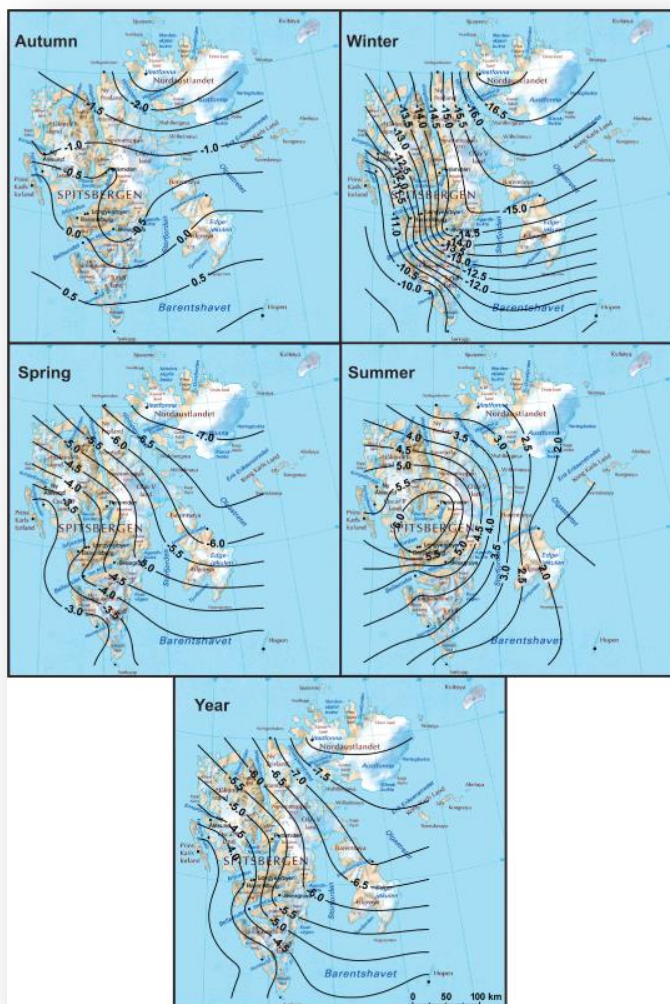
Autumn

Nordaustlandet

-1.5

-2.0

-1.0

-1.0

-0.5

SPITSBERGEN

0.0

0.0

-0.5

0.5

0.5

Barentshavet

Winter

Nordaustlandet

-14.0

-15.0

-15.5

-16.0

-16.5

-13.0

-12.5

-12.0

-11.5

-11.0

SPITSBERGEN

-15.0

-14.5

-14.0

-13.5

-13.0

-12.5

-12.0

-10.5

-10.0

Barentshavet

Spring

Nordaustlandet

-7.0

-6.5

-6.0

-5.5

-5.0

-4.5

-4.0

-3.5

SPITSBERGEN

-6.0

-5.5

-5.0

-4.5

-4.0

-3.5

-3.0

Barentshavet

Summer

Nordaustlandet

4.0

3.5

3.0

2.5

2.0

4.5

5.0

5.5

6.0

SPITSBERGEN

5.5

5.0

4.5

4.0

3.5

3.0

2.5

2.0

Barentshavet

Year

Nordaustlandet

-7.5

-7.0

-6.5

-6.0

-5.5

-5.0

-4.5

SPITSBERGEN

-6.5

-6.0

-5.5

-5.0

-4.5

Barentshavet

0 50 100 km